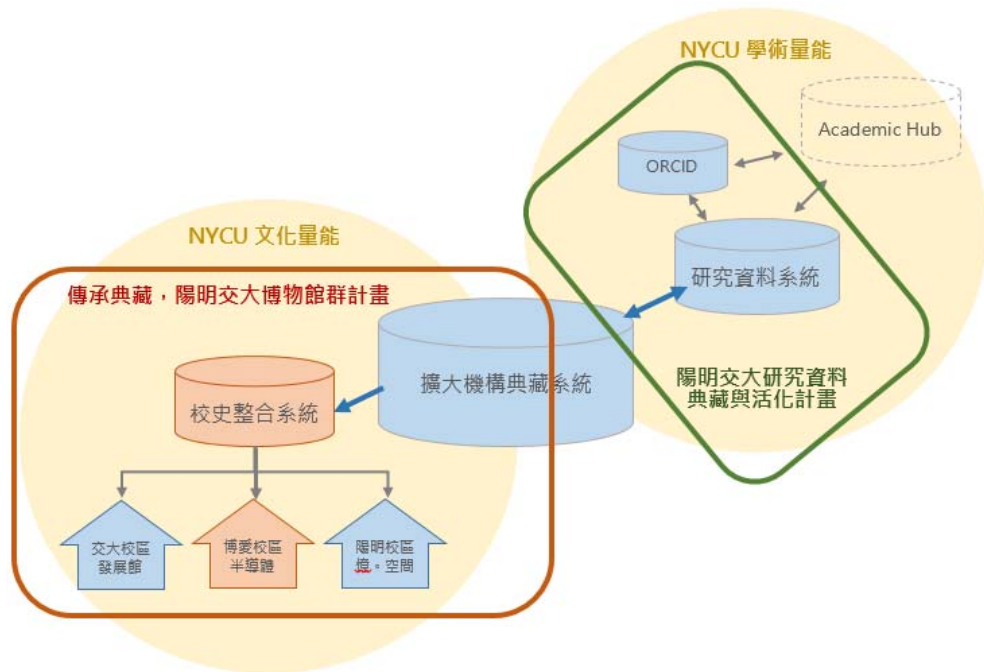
NYCU 學術量能

Academic Hub

ORCID

研究資料系統

NYCU 文化量能

傳承典藏，陽明交大博物館群計畫

擴大機構典藏系統

陽明交大研究資料典藏與活化計畫

校史整合系統

交大校區發展館

博愛校區半導體

陽明校區塊。空間